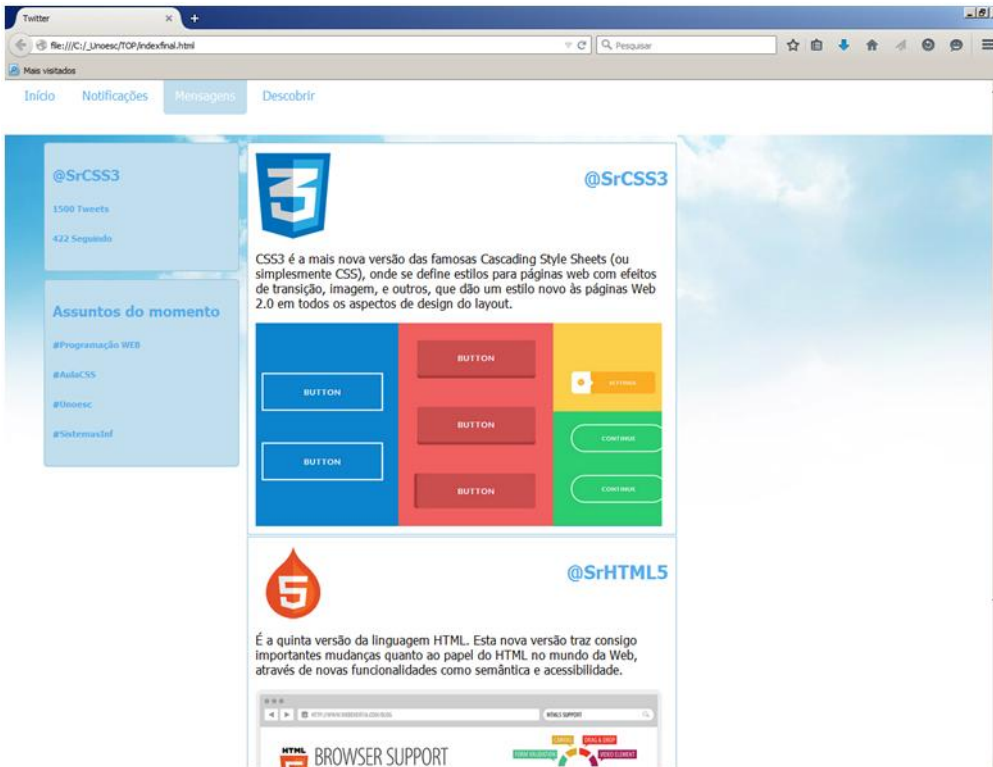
Twitter
file:///C:/_Unoesc/TOP/indexfinal.html
Pesquisar
Mais visitados

Início Notificações Mensagens Descobrir

@SrCSS3
1500 Tweets
422 Seguindo

Assuntos do momento
#Programação WEB
#AulaCSS
#Unoesc
#SistemasInf

3
@SrCSS3

CSS3 é a mais nova versão das famosas Cascading Style Sheets (ou simplesmente CSS), onde se define estilos para páginas web com efeitos de transição, imagem, e outros, que dão um estilo novo às páginas Web 2.0 em todos os aspectos de design do layout.

BUTTON
BUTTON
BUTTON
BUTTON
BUTTON
SETTINGS
CONTINUE
CONTINUE

5
@SrHTML5

É a quinta versão da linguagem HTML. Esta nova versão traz consigo importantes mudanças quanto ao papel do HTML no mundo da Web, através de novas funcionalidades como semântica e acessibilidade.

HTML5 SUPPORT
HTML 5
BROWSER SUPPORT
CANVAS
DRAG & DROP
FORM VALIDATION
VIDEO ELEMENT